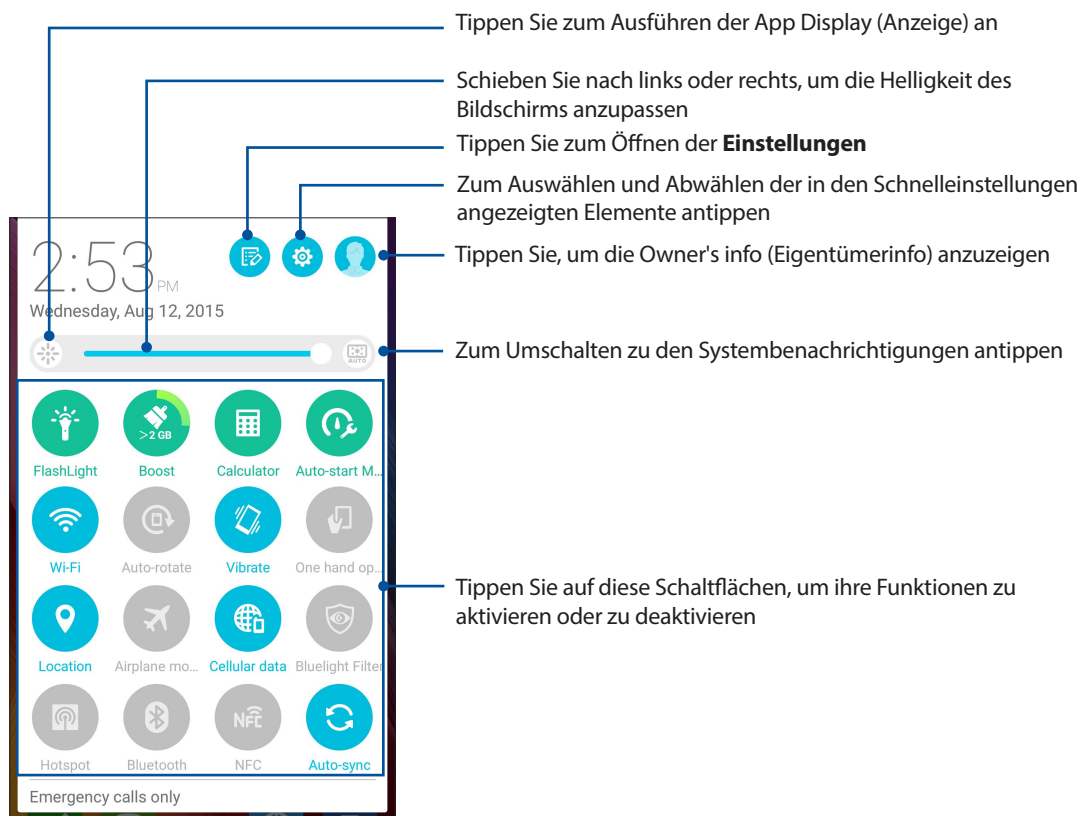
Tippen Sie zum Ausführen der App Display (Anzeige) an

Schieben Sie nach links oder rechts, um die Helligkeit des Bildschirms anzupassen

Tippen Sie zum Öffnen der **Einstellungen**

Zum Auswählen und Abwählen der in den Schnelleinstellungen angezeigten Elemente antippen

Tippen Sie, um die Owner's info (Eigentümerinfo) anzuzeigen

Zum Umschalten zu den Systembenachrichtigungen antippen

Tippen Sie auf diese Schaltflächen, um ihre Funktionen zu aktivieren oder zu deaktivieren

2:53 PM
Wednesday, Aug 12, 2015

AUTO

>2 GB

FlashLight
Boost
Calculator
Auto-start M...
Wi-Fi
Auto-rotate
Vibrate
One hand op...
Location
Airplane mo...
Cellular data
Bluelight Filter
Hotspot
Bluetooth
NFC
Auto-sync

Emergency calls only